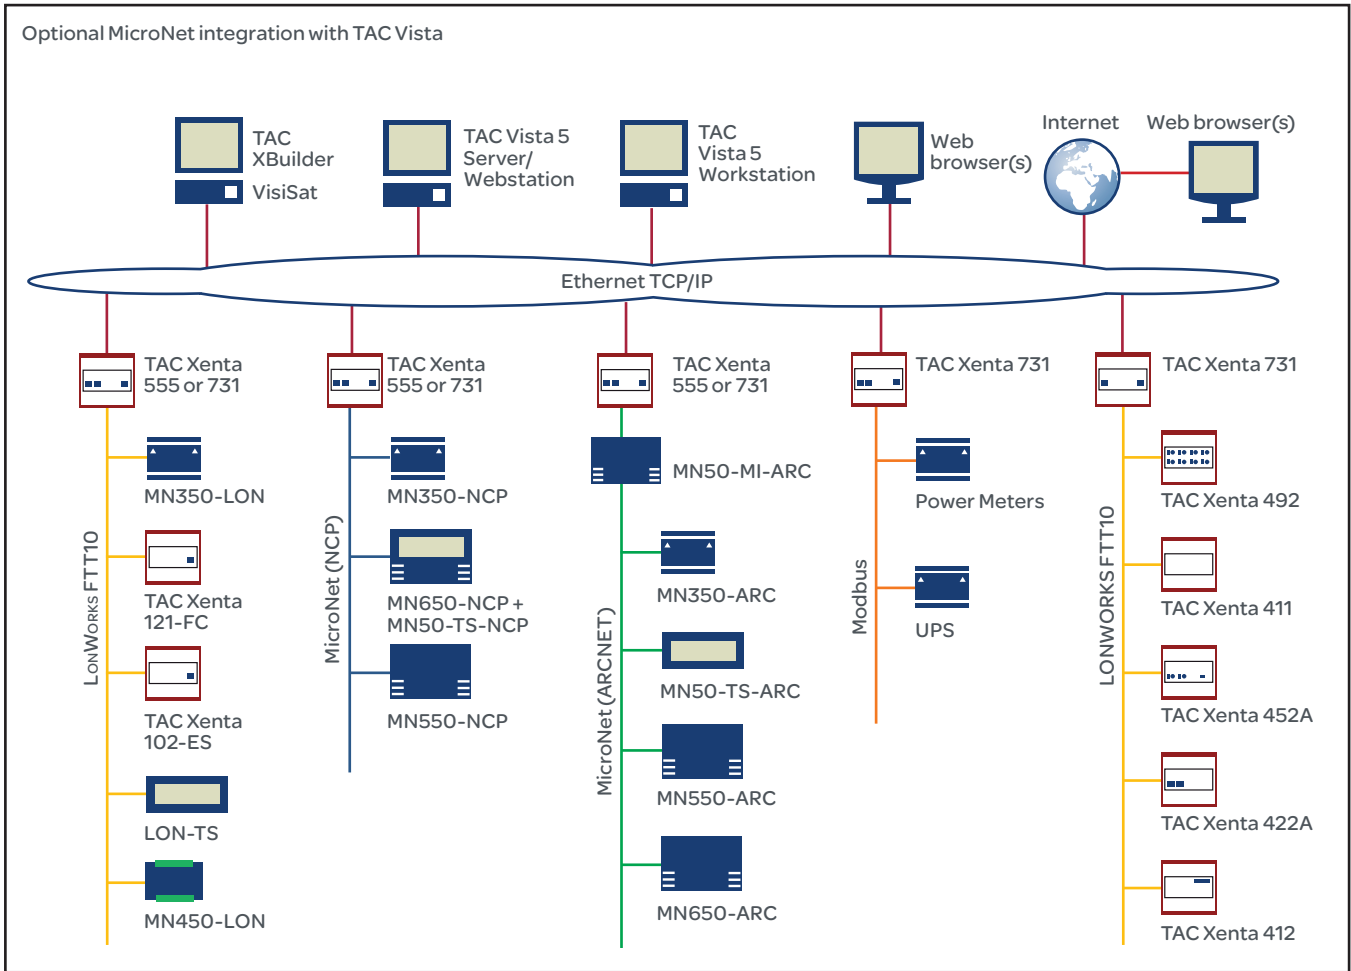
Optional MicroNet integration with TAC Vista

TAC XBuilder

VisiSat

TAC Vista 5 Server/ Webstation

TAC Vista 5 Workstation

Web browser(s)

Internet

Web browser(s)

Ethernet TCP/IP

TAC Xenta 555 or 731

LonWorks FTT10

MN350-LON

TAC Xenta 121-FC

TAC Xenta 102-ES

LON-TS

MN450-LON

TAC Xenta 555 or 731

MicroNet (NCP)

MN350-NCP

MN650-NCP + MN50-TS-NCP

MN550-NCP

TAC Xenta 555 or 731

MN50-MI-ARC

MicroNet (ARCNET)

MN350-ARC

MN50-TS-ARC

MN550-ARC

MN650-ARC

TAC Xenta 731

Power Meters

Modbus

UPS

TAC Xenta 731

LONWORKS FTT10

TAC Xenta 492

TAC Xenta 411

TAC Xenta 452A

TAC Xenta 422A

TAC Xenta 412